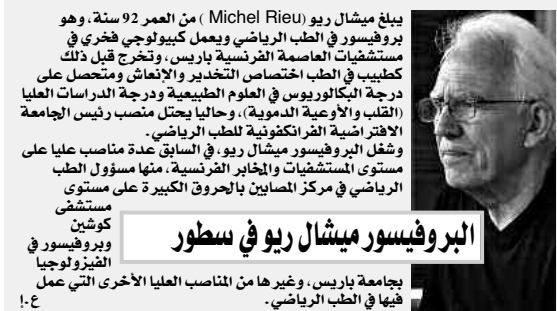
يبلغ ميشال ريو (Michel Rieu) من العمر 92 سنة، وهو بروفيسور في الطب الرياضي ويعمل كبيولوجي فخري في مستشفيات العاصمة الفرنسية باريس، وتخرج قبل ذلك كطبيب في الطب اختصاص التخدير والإنعاش ومتحصل على درجة البكالوريوس في العلوم الطبيعية ودرجة الدراسات العليا (القلب والأوعية الدموية)، وحاليا يحتل منصب رئيس الجامعة الافتراضية الفرانكفونية للطب الرياضي.
وشغل البروفيسور ميشال ريو، في السابق عدة مناصب عليا على مستوى المستشفيات والمخابر الفرنسية، منها مسؤول الطب الرياضي في مركز المصابين بالحروق الكبيرة على مستوى مستشفى كوشين وبروفيسور في الفيزيولوجيا

البروفيسور ميشال ريو في سطور

بجامعة باريس، وغيرها من المناصب العليا الأخرى التي عمل فيها في الطب الرياضي.
ع.إ